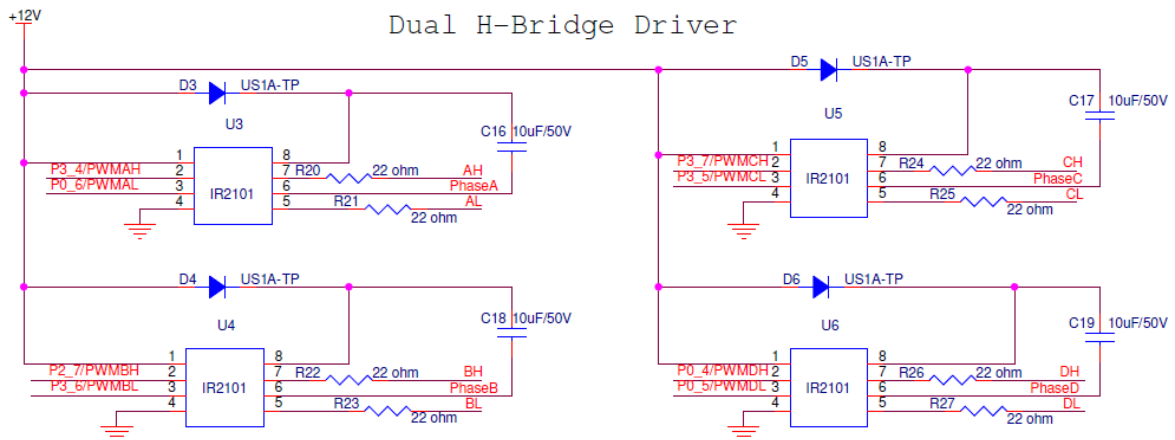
+12V

Dual H-Bridge Driver

D3 US1A-TP
U3
C16 10uF/50V
1
P3_4/PWMAH 2
P0_6/PWMAL 3
4
IR2101
8
7 R20
6
5
22 ohm
AH
PhaseA
R21
AL
22 ohm

D4 US1A-TP
U4
C18 10uF/50V
1
P2_7/PWMBH 2
P3_6/PWMBL 3
4
IR2101
8
7 R22
6
5
22 ohm
BH
PhaseB
R23
BL
22 ohm

D5 US1A-TP
U5
C17 10uF/50V
1
P3_7/PWMCH 2
P3_5/PWMCL 3
4
IR2101
8
7 R24
6
5
22 ohm
CH
PhaseC
R25
CL
22 ohm

D6 US1A-TP
U6
C19 10uF/50V
1
P0_4/PWMDH 2
P0_5/PWMDL 3
4
IR2101
8
7 R26
6
5
22 ohm
DH
PhaseD
R27
DL
22 ohm